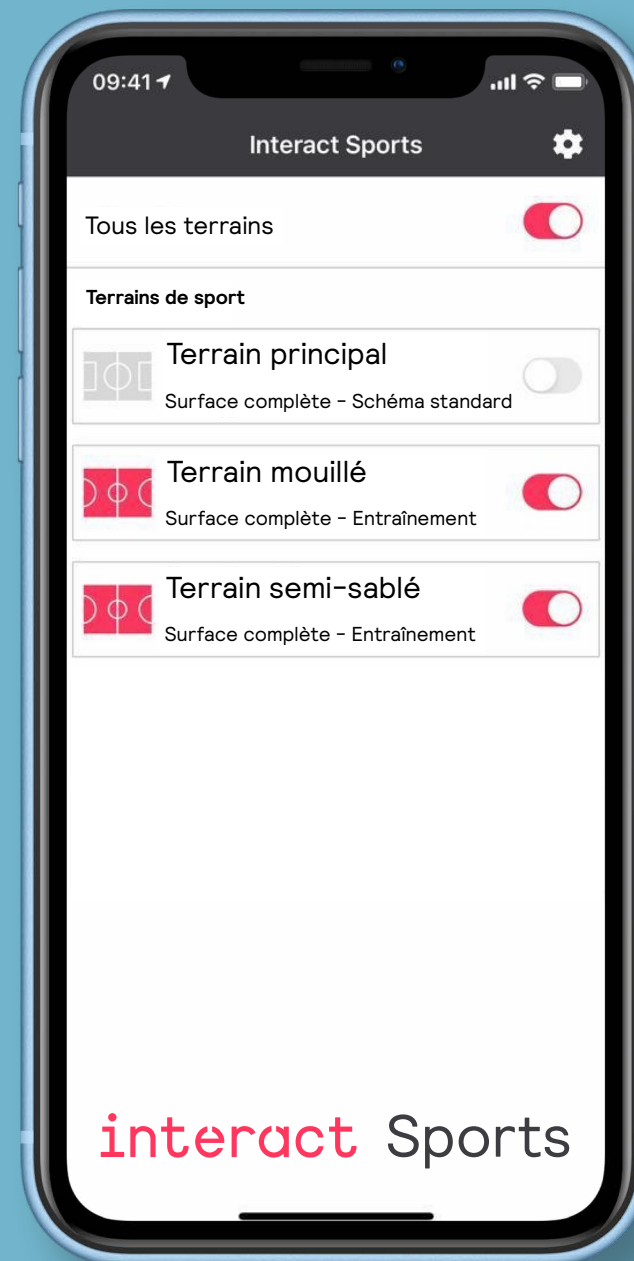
09:41

Interact Sports

Tous les terrains

Terrains de sport

Terrain principal
Surface complète - Schéma standard

Terrain mouillé
Surface complète - Entraînement

Terrain semi-sablé
Surface complète - Entraînement

interact Sports